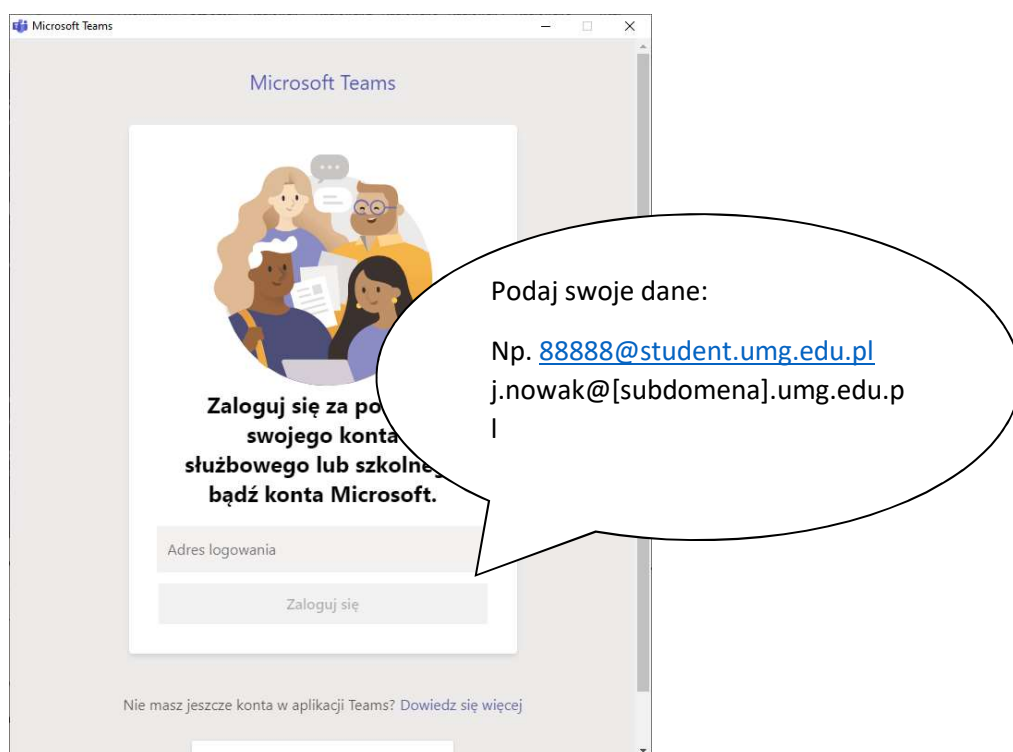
Microsoft Teams

Microsoft Teams

Zaloguj się za po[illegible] swojego konta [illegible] służbowego lub szkolne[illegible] bądź konta Microsoft.

Adres logowania

Zaloguj się

Nie masz jeszcze konta w aplikacji Teams? Dowiedz się więcej

Podaj swoje dane:

Np. 88888@student.umg.edu.pl
j.nowak@[subdomena].umg.edu.pl